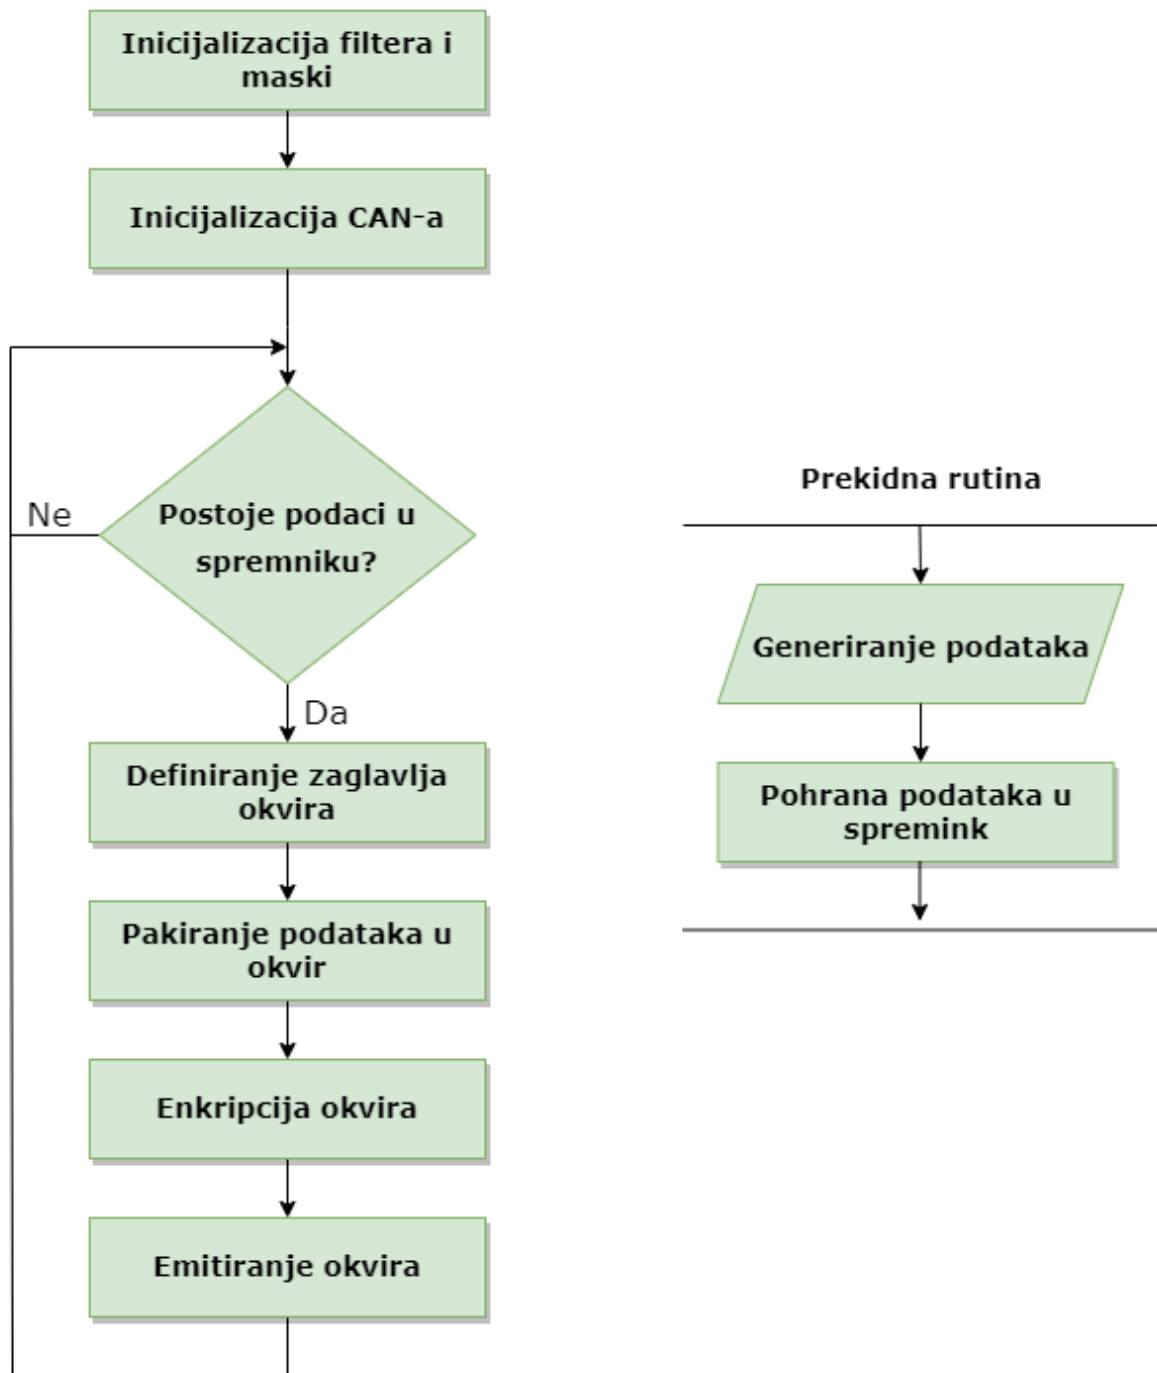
Inicijalizacija filtera i maski

Inicijalizacija CAN-a

Ne

Postoje podaci u spremniku?

Da

Definiranje zaglavlja okvira

Pakiranje podataka u okvir

Enkripcija okvira

Emitiranje okvira

Prekidna rutina

Generiranje podataka

Pohrana podataka u spremink